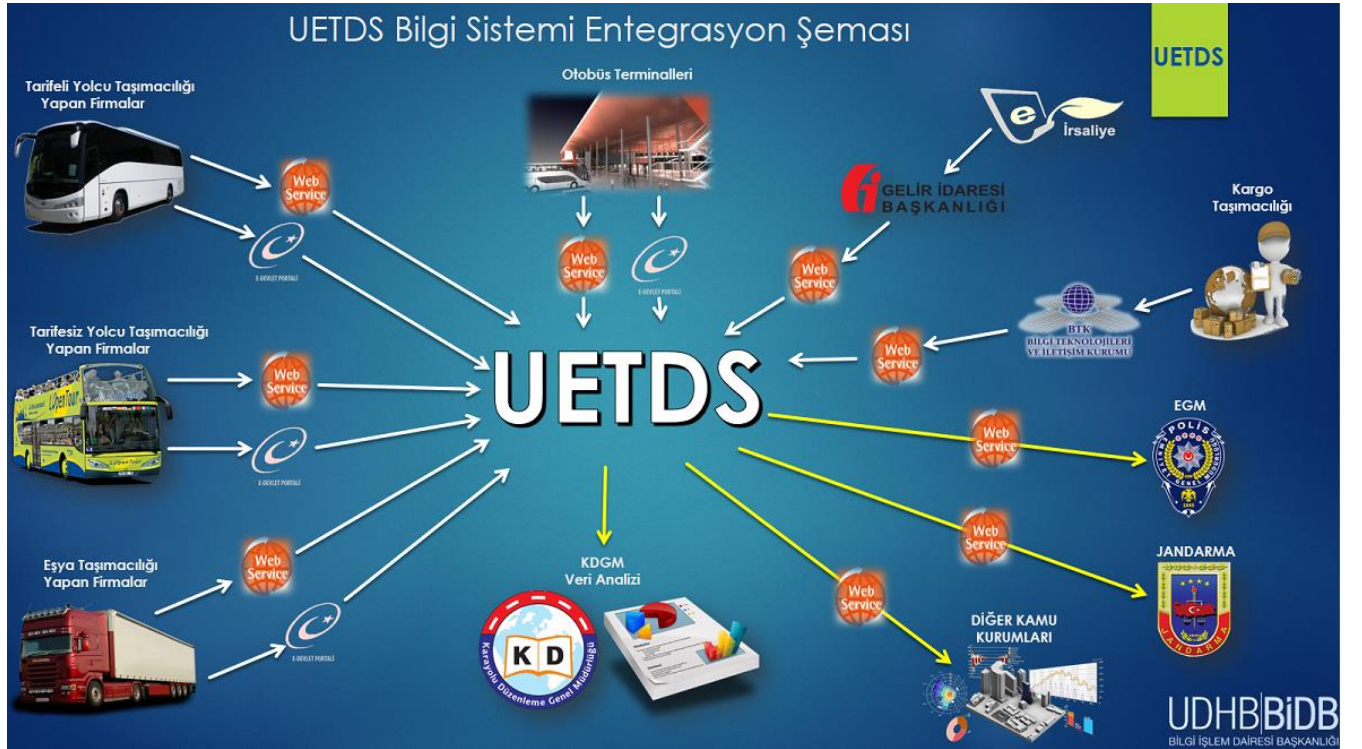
UETDS Bilgi Sistemi Entegrasyon Şeması

UETDS

Tarifeli Yolcu Taşımacılığı Yapan Firmalar

Web Service

E-DEVLET PORTALI

Otobüs Terminalleri

Web Service

E-DEVLET PORTALI

e İrsaliye

GELİR İDARESİ BAŞKANLIĞI

Web Service

Kargo Taşımacılığı

BTK BİLGİ TEKNOLOJİLERİ VE İLETİŞİM KURUMU

Web Service

Tarifesiz Yolcu Taşımacılığı Yapan Firmalar

Web Service

E-DEVLET PORTALI

UETDS

EGM

Web Service

POLİS

Web Service

JANDARMA

Eşya Taşımacılığı Yapan Firmalar

Web Service

E-DEVLET PORTALI

KDGM Veri Analizi

KD

Karayolu Düzenleme Genel Müdürlüğü

Web Service

DİĞER KAMU KURUMLARI

UDHB BİDB

BİLGİ İŞLEM DAİRESİ BAŞKANLIĞI